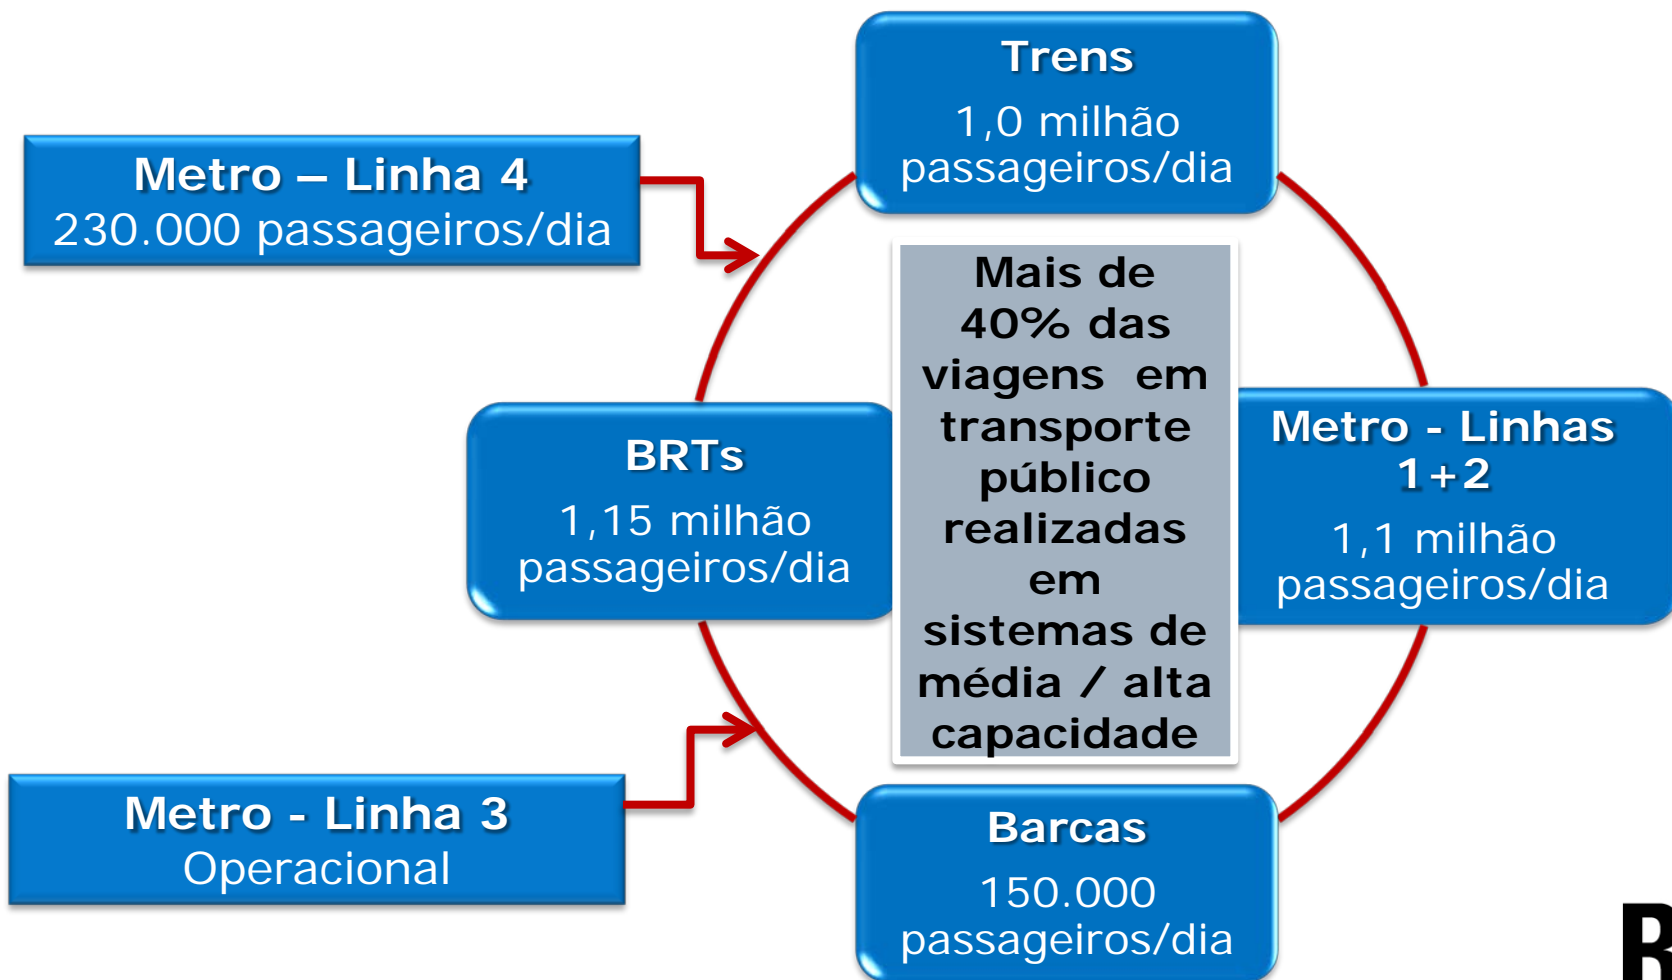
Trens
1,0 milhão passageiros/dia

Metro – Linha 4
230.000 passageiros/dia

Mais de 40% das viagens em transporte público realizadas em sistemas de média / alta capacidade

BRTs
1,15 milhão passageiros/dia

Metro - Linhas 1+2
1,1 milhão passageiros/dia

Metro - Linha 3
Operacional

Barcas
150.000 passageiros/dia

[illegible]